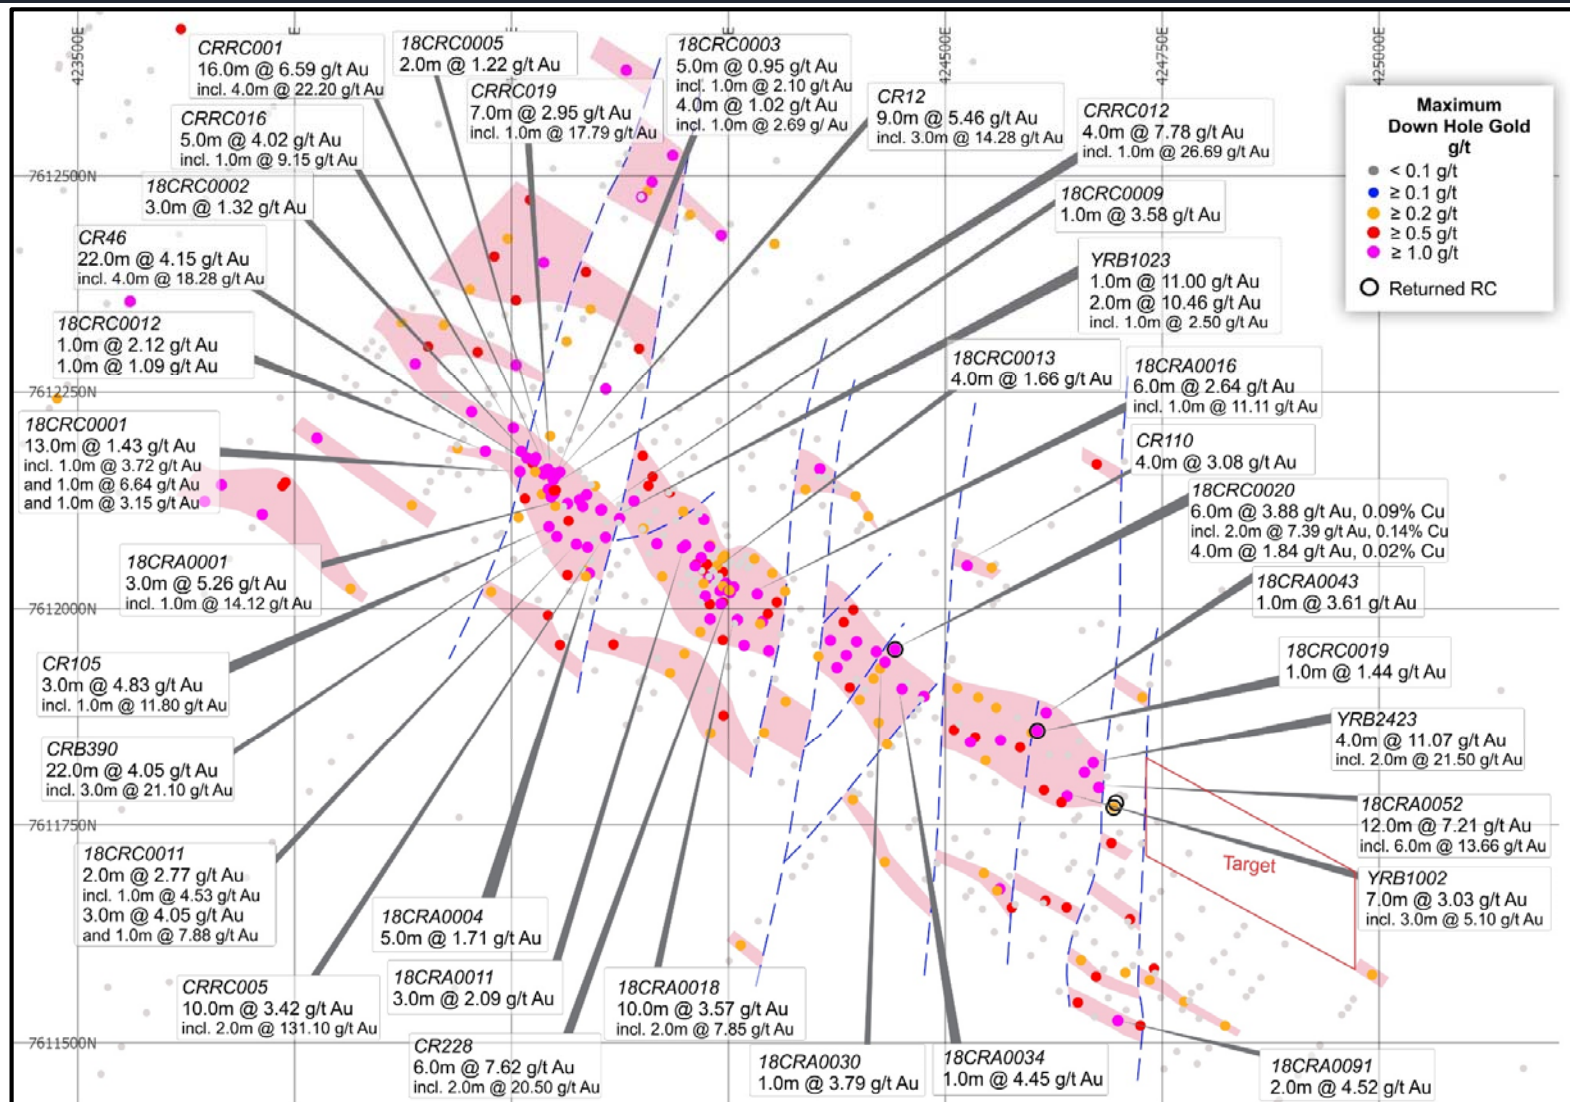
423500E
E
E
E
424500E
424750E
425000E

CRRC001
16.0m @ 6.59 g/t Au
incl. 4.0m @ 22.20 g/t Au

18CRC0005
2.0m @ 1.22 g/t Au

18CRC0003
5.0m @ 0.95 g/t Au
incl. 1.0m @ 2.10 g/t Au
4.0m @ 1.02 g/t Au
incl. 1.0m @ 2.69 g/ Au

CRRC019
7.0m @ 2.95 g/t Au
incl. 1.0m @ 17.79 g/t Au

CR12
9.0m @ 5.46 g/t Au
incl. 3.0m @ 14.28 g/t Au

CRRC012
4.0m @ 7.78 g/t Au
incl. 1.0m @ 26.69 g/t Au

Maximum Down Hole Gold g/t
< 0.1 g/t
≥ 0.1 g/t
≥ 0.2 g/t
≥ 0.5 g/t
≥ 1.0 g/t
Returned RC

CRRC016
5.0m @ 4.02 g/t Au
incl. 1.0m @ 9.15 g/t Au

7612500N

18CRC0002
3.0m @ 1.32 g/t Au

18CRC0009
1.0m @ 3.58 g/t Au

CR46
22.0m @ 4.15 g/t Au
incl. 4.0m @ 18.28 g/t Au

YRB1023
1.0m @ 11.00 g/t Au
2.0m @ 10.46 g/t Au
incl. 1.0m @ 2.50 g/t Au

18CRC0012
1.0m @ 2.12 g/t Au
1.0m @ 1.09 g/t Au

18CRC0013
4.0m @ 1.66 g/t Au

18CRA0016
6.0m @ 2.64 g/t Au
incl. 1.0m @ 11.11 g/t Au

7612250N

18CRC0001
13.0m @ 1.43 g/t Au
incl. 1.0m @ 3.72 g/t Au
and 1.0m @ 6.64 g/t Au
and 1.0m @ 3.15 g/t Au

CR110
4.0m @ 3.08 g/t Au

18CRC0020
6.0m @ 3.88 g/t Au, 0.09% Cu
incl. 2.0m @ 7.39 g/t Au, 0.14% Cu
4.0m @ 1.84 g/t Au, 0.02% Cu

18CRA0001
3.0m @ 5.26 g/t Au
incl. 1.0m @ 14.12 g/t Au

18CRA0043
1.0m @ 3.61 g/t Au

7612000N

CR105
3.0m @ 4.83 g/t Au
incl. 1.0m @ 11.80 g/t Au

18CRC0019
1.0m @ 1.44 g/t Au

YRB2423
4.0m @ 11.07 g/t Au
incl. 2.0m @ 21.50 g/t Au

CRB390
22.0m @ 4.05 g/t Au
incl. 3.0m @ 21.10 g/t Au

18CRA0052
12.0m @ 7.21 g/t Au
incl. 6.0m @ 13.66 g/t Au

7611750N

Target

18CRC0011
2.0m @ 2.77 g/t Au
incl. 1.0m @ 4.53 g/t Au
3.0m @ 4.05 g/t Au
and 1.0m @ 7.88 g/t Au

YRB1002
7.0m @ 3.03 g/t Au
incl. 3.0m @ 5.10 g/t Au

18CRA0004
5.0m @ 1.71 g/t Au

18CRA0011
3.0m @ 2.09 g/t Au

18CRA0018
10.0m @ 3.57 g/t Au
incl. 2.0m @ 7.85 g/t Au

CRRC005
10.0m @ 3.42 g/t Au
incl. 2.0m @ 131.10 g/t Au

7611500N

CR228
6.0m @ 7.62 g/t Au
incl. 2.0m @ 20.50 g/t Au

18CRA0030
1.0m @ 3.79 g/t Au

18CRA0034
1.0m @ 4.45 g/t Au

18CRA0091
2.0m @ 4.52 g/t Au